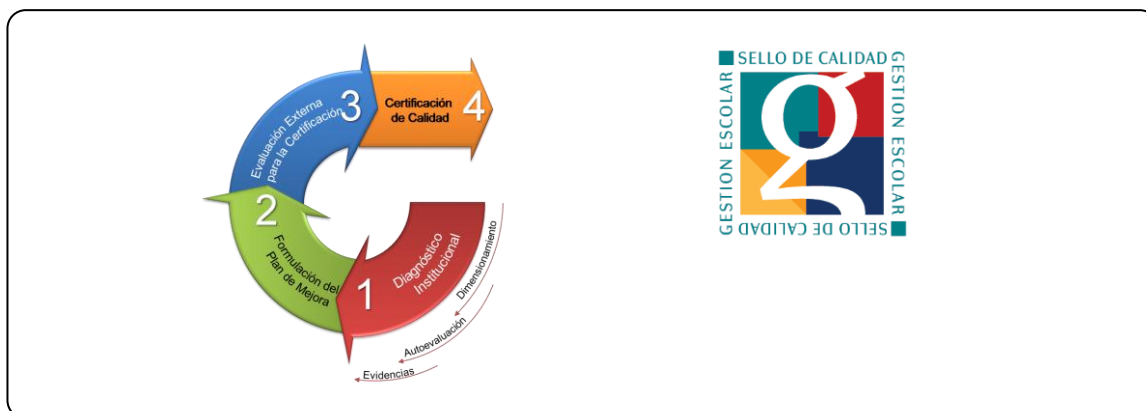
3 Evaluación Externa para la Certificación

Certificación de Calidad 4

2 Formulación del Plan de Mejora

1 Diagnóstico Institucional

Dimensionamiento

Autoevaluación

Evidencias

SELLO DE CALIDAD GESTION ESCOLAR

GESTION ESCOLAR SELLO DE CALIDAD

g